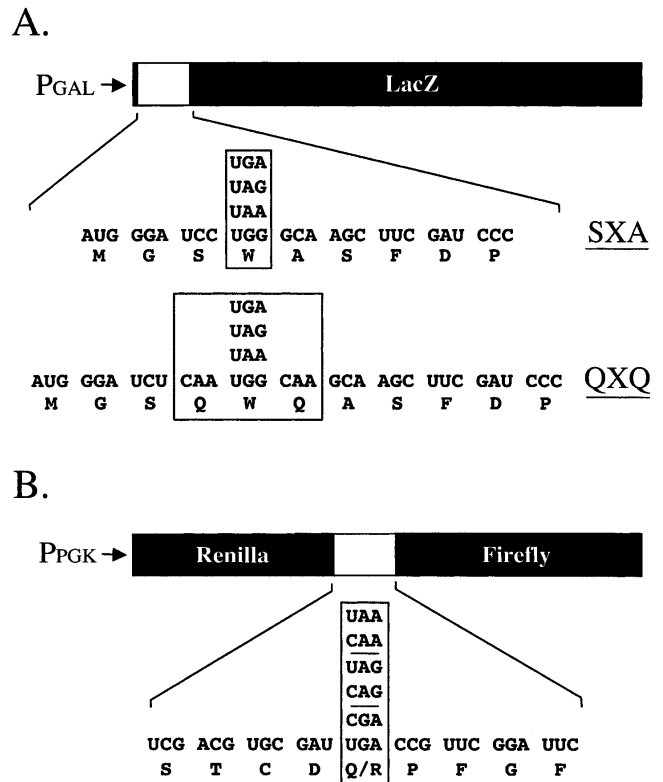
A.

PGAL

LacZ

UGA
UAG
UAA
AUG GGA UCC UGG GCA AGC UUC GAU CCC
M G S W A S F D P

SXA

UGA
UAG
UAA
AUG GGA UCU CAA UGG CAA GCA AGC UUC GAU CCC
M G S Q W Q A S F D P

QXQ

B.

PPGK

Renilla

Firefly

UAA
CAA
UAG
CAG
CGA
UCG ACG UGC GAU UGA CCG UUC GGA UUC
S T C D Q/R P F G F